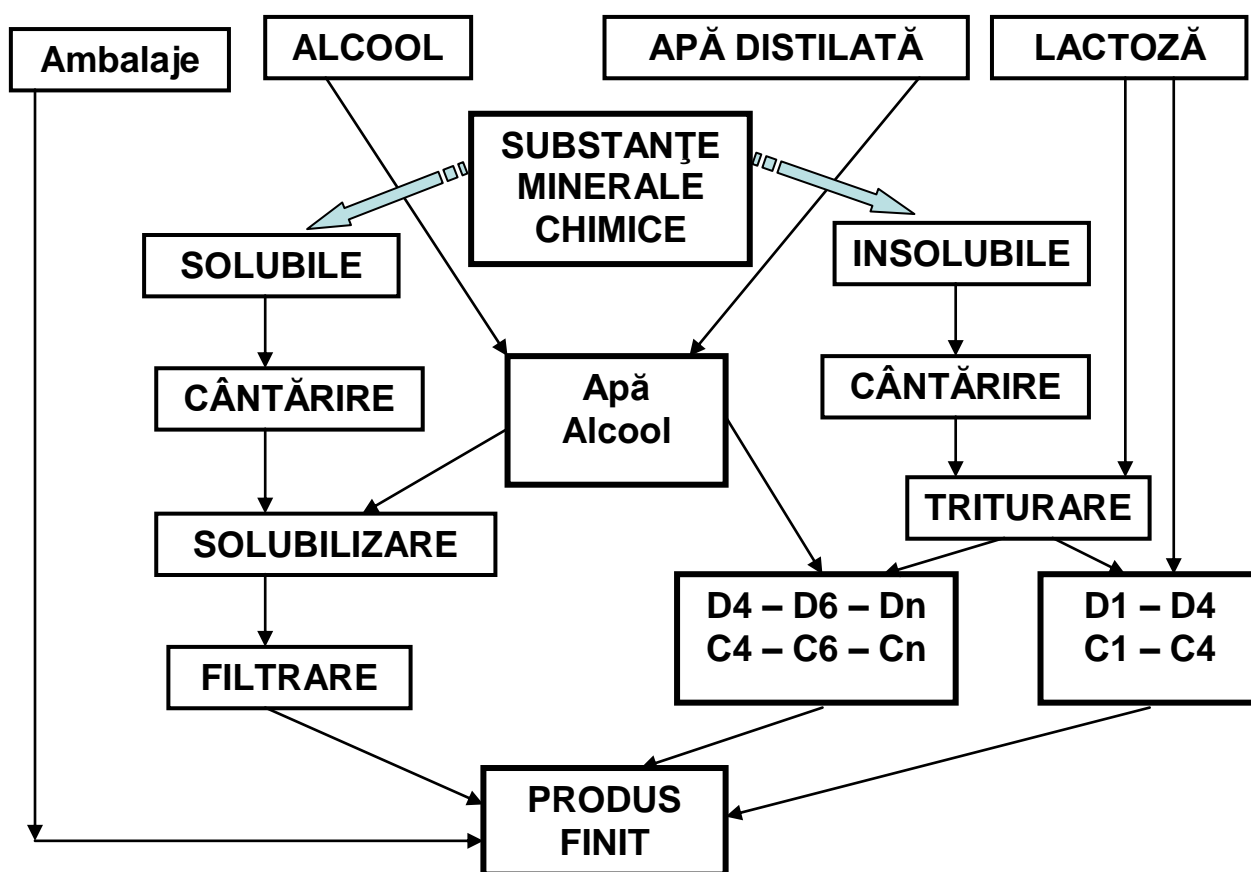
Ambalaje

ALCOOL

APĂ DISTILATĂ

LACTOZĂ

SUBSTANŢE MINERALE CHIMICE

SOLUBILE

INSOLUBILE

CÂNTĂRIRE

Apă Alcool

CÂNTĂRIRE

TRITURARE

SOLUBILIZARE

D4 – D6 – Dn
C4 – C6 – Cn

D1 – D4
C1 – C4

FILTRARE

PRODUS FINIT